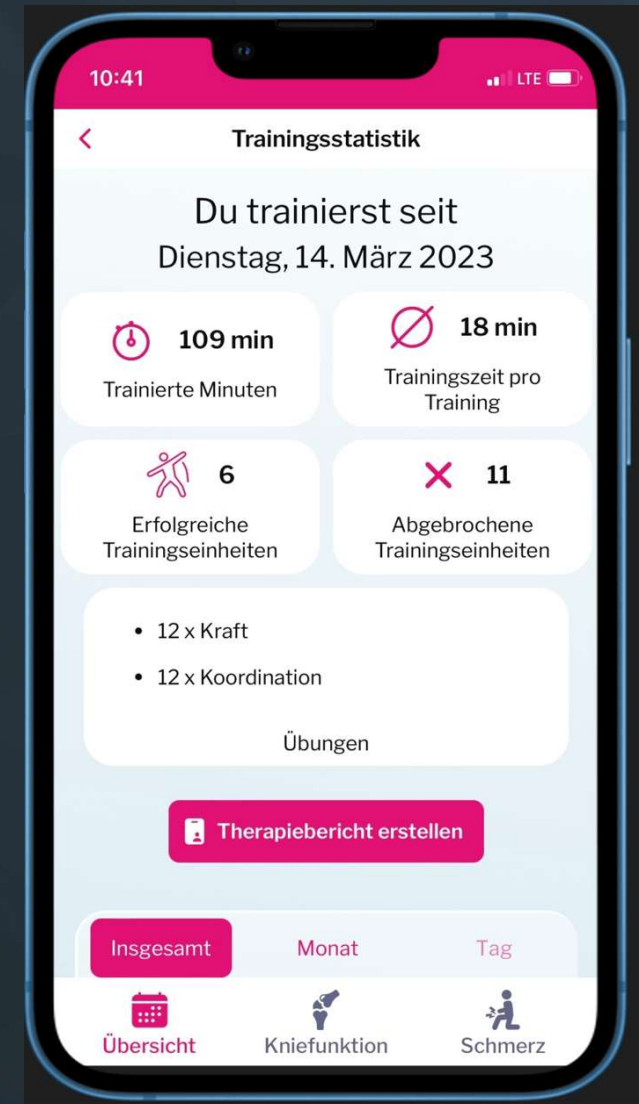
10:41

LTE

Trainingsstatistik

Du trainierst seit
Dienstag, 14. März 2023

109 min
Trainierte Minuten

18 min
Trainingszeit pro Training

6
Erfolgreiche Trainingseinheiten

11
Abgebrochene Trainingseinheiten

• 12 x Kraft
• 12 x Koordination

Übungen

Therapiebericht erstellen

Insgesamt
Monat
Tag

Übersicht
Kniefunktion
Schmerz